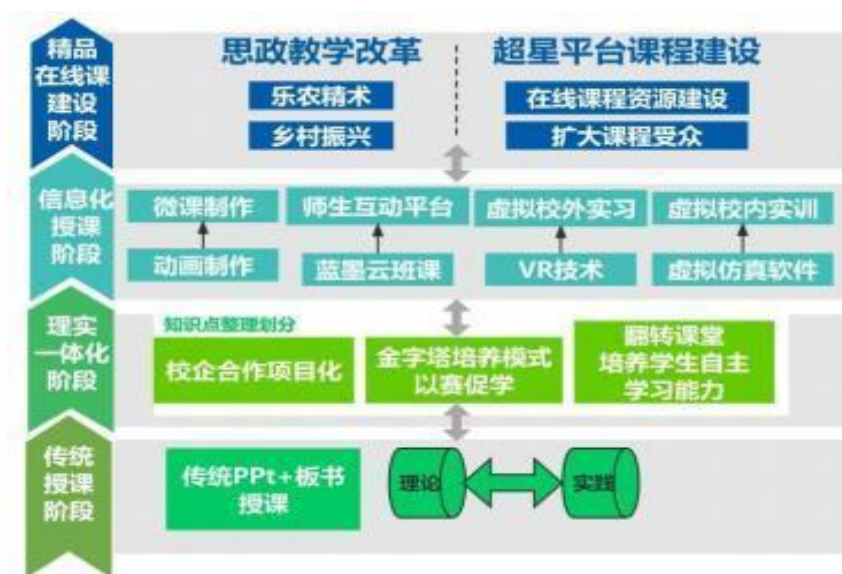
精品在线课建设阶段

思政教学改革

乐农精术

乡村振兴

超星平台课程建设

在线课程资源建设

扩大课程受众

信息化授课阶段

微课制作

动画制作

师生互动平台

蓝墨云班课

虚拟校外实习

VR技术

虚拟校内实训

虚拟仿真软件

理实一体化阶段

知识点整理划分

校企合作项目化

金字塔培养模式
以赛促学

翻转课堂
培养学生自主
学习能力

传统授课阶段

传统PPt+板书
授课

理论

实践